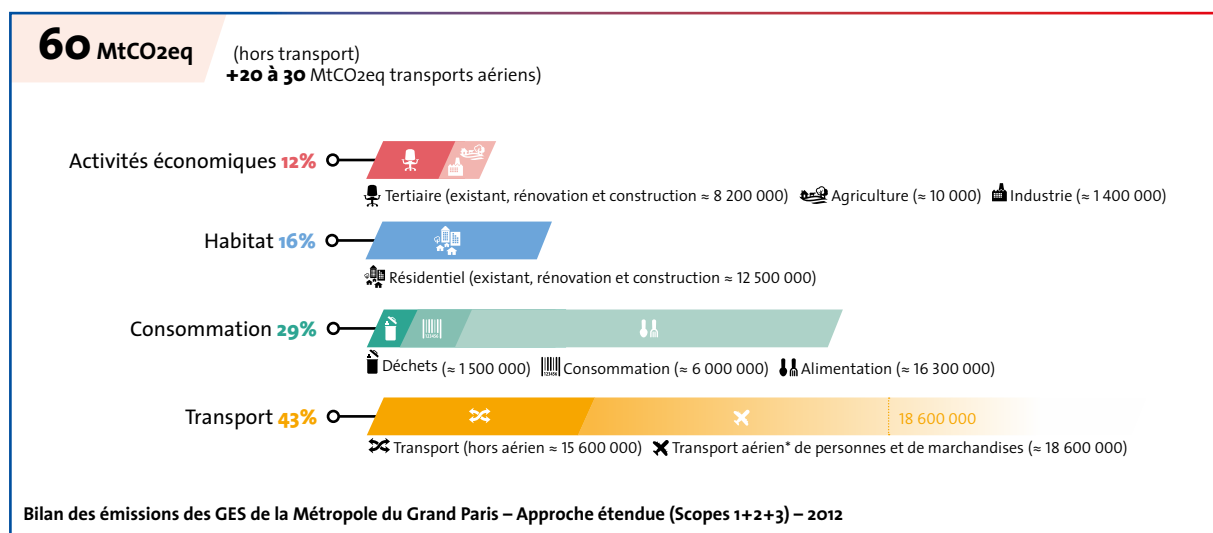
60 MtCO2eq (hors transport)
+20 à 30 MtCO2eq transports aériens)

Activités économiques 12%

Tertiaire (existant, rénovation et construction ≈ 8 200 000) Agriculture (≈ 10 000) Industrie (≈ 1 400 000)

Habitat 16%

Résidentiel (existant, rénovation et construction ≈ 12 500 000)

Consommation 29%

Déchets (≈ 1 500 000) Consommation (≈ 6 000 000) Alimentation (≈ 16 300 000)

Transport 43%

18 600 000

Transport (hors aérien ≈ 15 600 000) Transport aérien* de personnes et de marchandises (≈ 18 600 000)

Bilan des émissions des GES de la Métropole du Grand Paris – Approche étendue (Scopes 1+2+3) – 2012